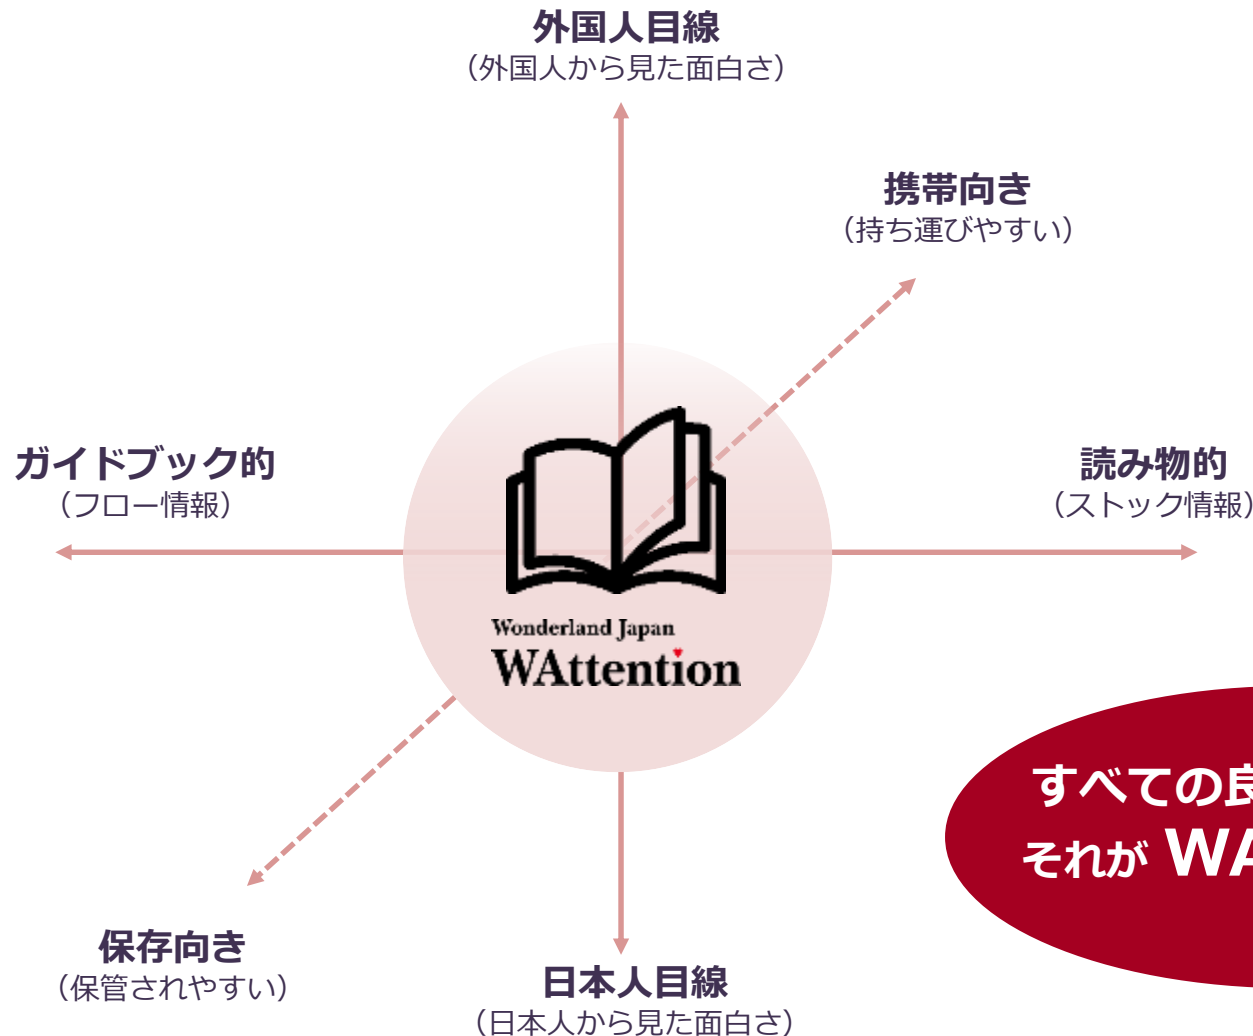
外国人目線
（外国人から見た面白さ）

携帯向き
（持ち運びやすい）

ガイドブック的
（フロー情報）

読み物的
（ストック情報）

Wonderland Japan
WAttention

すべての良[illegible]
それが WA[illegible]

保存向き
（保管されやすい）

日本人目線
（日本人から見た面白さ）